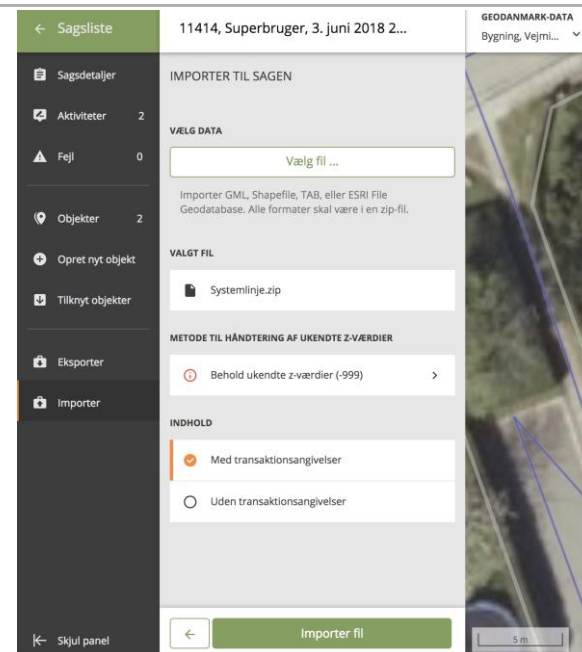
← Sagsliste

Sagsdetaljer
Aktiviteter 2
Fejl 0

Objekter 2
Opret nyt objekt
Tilknyt objekter

Eksporter
Importer

Skjul panel

11414, Superbruger, 3. juni 2018 2...

GEODANMARK-DATA
Bygning, Vejmi...

IMPORTER TIL SAGEN

VÆLG DATA

Vælg fil ...

Importer GML, Shapefile, TAB, eller ESRI File Geodatabase. Alle formater skal være i en zip-fil.

VALGT FIL

Systemlinje.zip

METODE TIL HÅNDTERING AF UKENDTE Z-VÆRDIER

Behold ukendte z-værdier (-999)

INDHOLD

Med transaktionsangivelser

Uden transaktionsangivelser

←

Importer fil

5 m